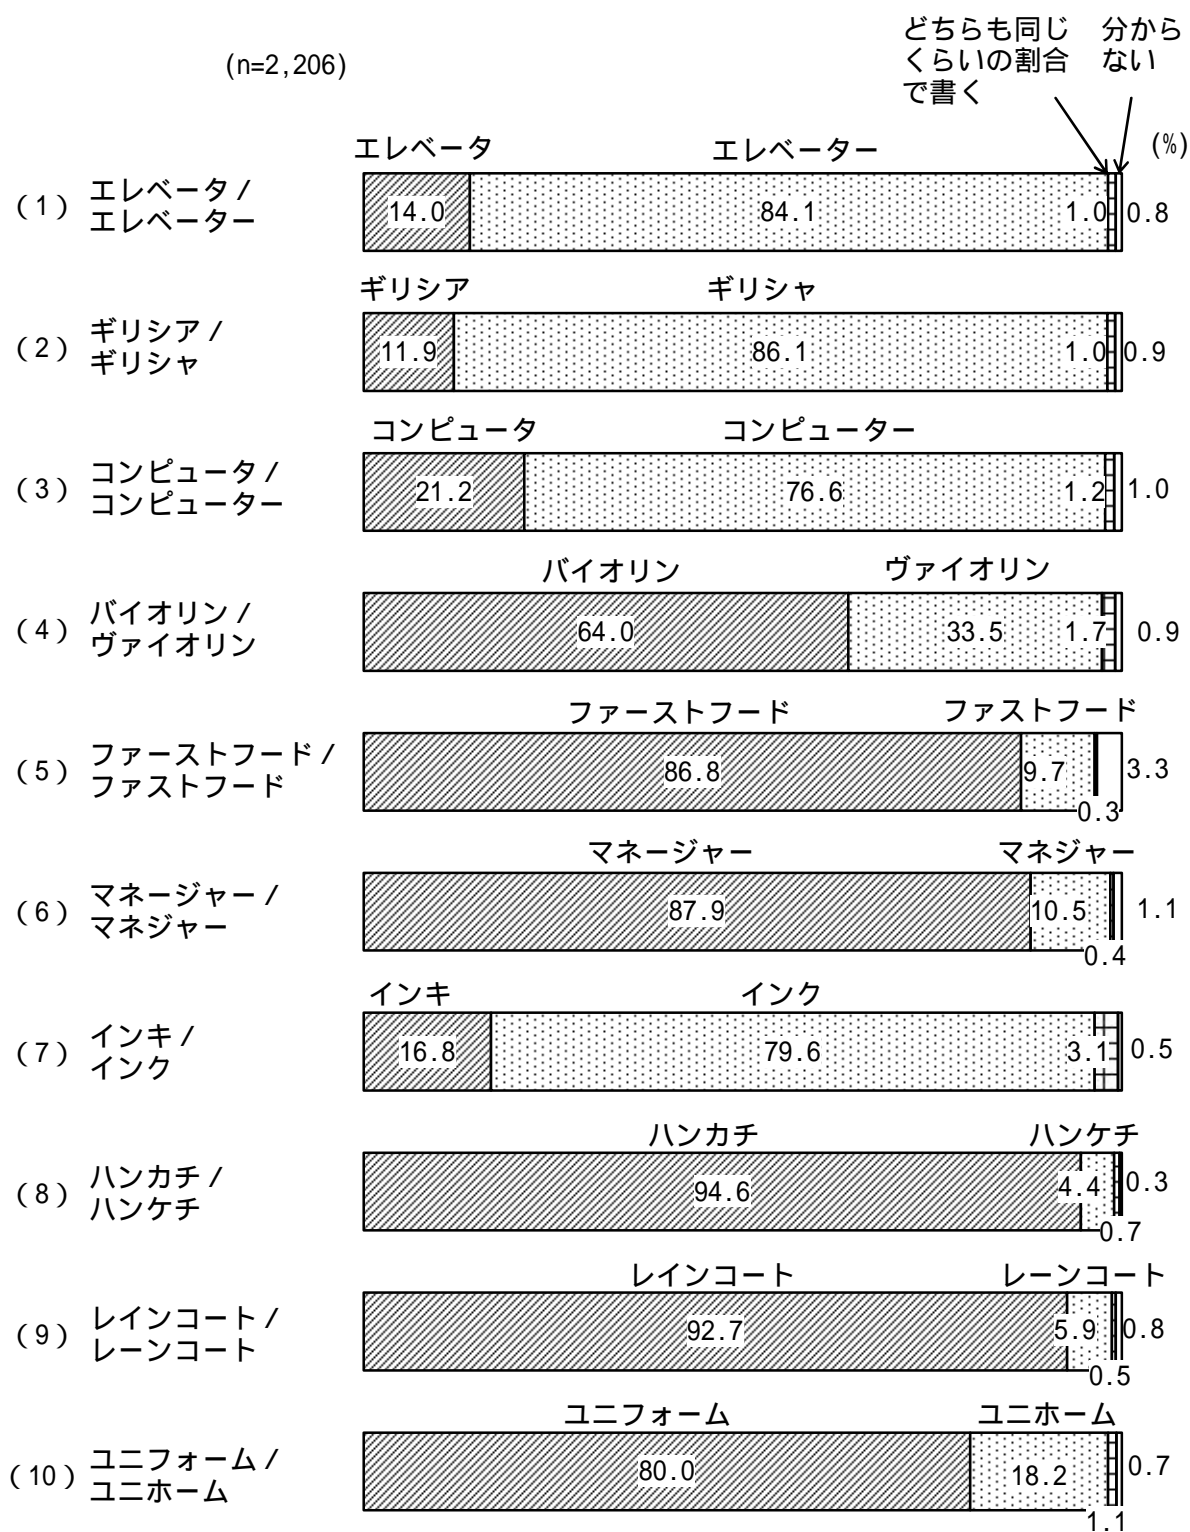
(n=2,206)

どちらも同じくらいの割合で書く

分からない

(%)

(1) エレベータ / エレベーター
エレベータ 14.0
エレベーター 84.1
1.0
0.8

(2) ギリシア / ギリシャ
ギリシア 11.9
ギリシャ 86.1
1.0
0.9

(3) コンピュータ / コンピューター
コンピュータ 21.2
コンピューター 76.6
1.2
1.0

(4) バイオリン / ヴァイオリン
バイオリン 64.0
ヴァイオリン 33.5
1.7
0.9

(5) ファーストフード / ファストフード
ファーストフード 86.8
ファストフード 9.7
0.3
3.3

(6) マネージャー / マネジャー
マネージャー 87.9
マネジャー 10.5
0.4
1.1

(7) インキ / インク
インキ 16.8
インク 79.6
3.1
0.5

(8) ハンカチ / ハンケチ
ハンカチ 94.6
ハンケチ 4.4
0.7
0.3

(9) レインコート / レーンコート
レインコート 92.7
レーンコート 5.9
0.5
0.8

(10) ユニフォーム / ユニホーム
ユニフォーム 80.0
ユニホーム 18.2
1.1
0.7